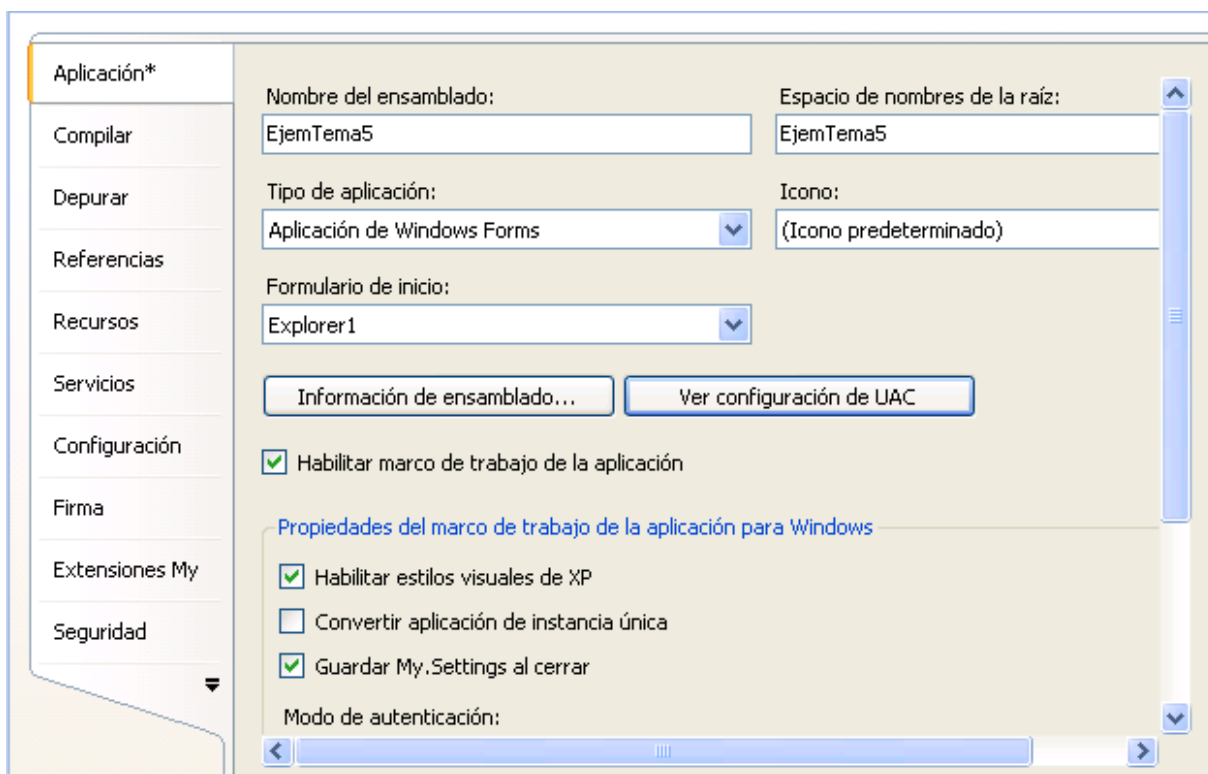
Aplicación*
Compilar
Depurar
Referencias
Recursos
Servicios
Configuración
Firma
Extensiones My
Seguridad

Nombre del ensamblado:
EjemTema5

Espacio de nombres de la raíz:
EjemTema5

Tipo de aplicación:
Aplicación de Windows Forms

Icono:
(Icono predeterminado)

Formulario de inicio:
Explorer1

Información de ensamblado...

Ver configuración de UAC

Habilitar marco de trabajo de la aplicación

Propiedades del marco de trabajo de la aplicación para Windows

Habilitar estilos visuales de XP

Convertir aplicación de instancia única

Guardar My.Settings al cerrar

Modo de autenticación: